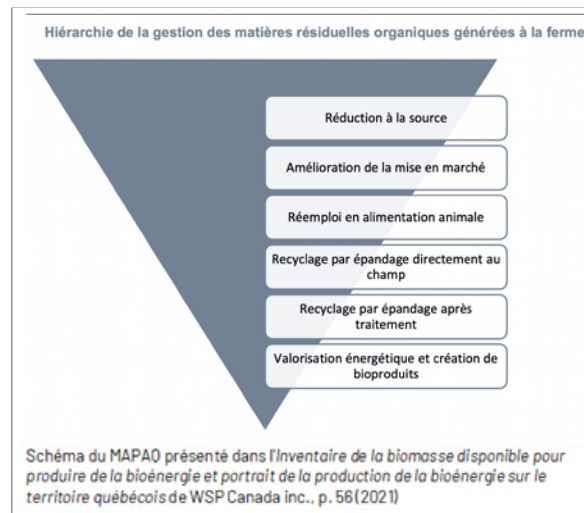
Hiérarchie de la gestion des matières résiduelles organiques générées à la ferme

Réduction à la source

Amélioration de la mise en marché

Réemploi en alimentation animale

Recyclage par épandage directement au champ

Recyclage par épandage après traitement

Valorisation énergétique et création de bioproduits

Schéma du MAPAQ présenté dans l'Inventaire de la biomasse disponible pour produire de la bioénergie et portrait de la production de la bioénergie sur le territoire québécois de WSP Canada inc., p. 56 (2021)